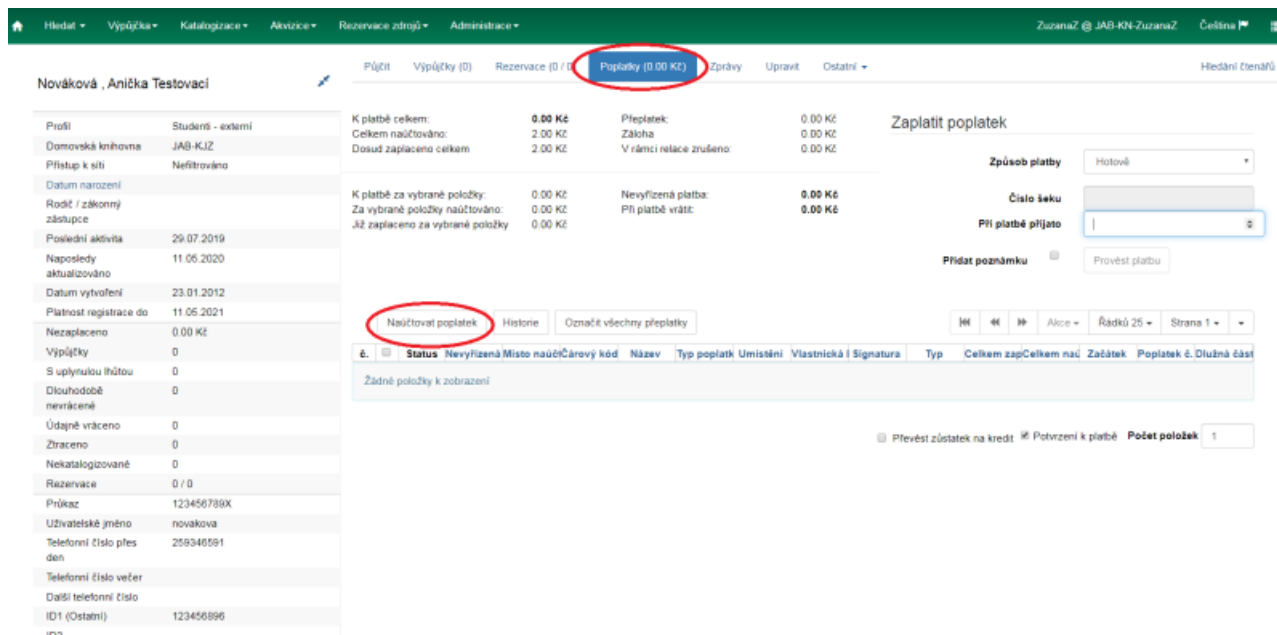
Hledat ▾ Výpůjčka ▾ Katalogizace ▾ Akvizice ▾ Rezervace zdrojů ▾ Administrace ▾ ZuzanaZ @ JAB-KN-ZuzanaZ Čeština

Nováková , Anička Testovací

| Profil | Studenti - externí |
|---|---|
| Domovská knihovna | JAB-KJZ |
| Přístup k síti | Nefiltrováno |
| Datum narození | |
| Rodič / zákonný zástupce | |
| Poslední aktivita | 29.07.2019 |
| Naposledy aktualizováno | 11.05.2020 |
| Datum vytvoření | 23.01.2012 |
| Platnost registrace do | 11.05.2021 |
| Nezaplaceno | 0.00 Kč |
| Výpůjčky | 0 |
| S uplynulou lhůtou | 0 |
| Dlouhodobě nevrácené | 0 |
| Údajně vráceno | 0 |
| Ztraceno | 0 |
| Nekatalogizované | 0 |
| Rezervace | 0 / 0 |
| Průkaz | 123456789X |
| Uživatelské jméno | novakova |
| Telefonní číslo přes den | 259346591 |
| Telefonní číslo večer | |
| Další telefonní číslo | |
| ID1 (Ostatní) | 123456896 |
| ID2 | |

Půjčit Výpůjčky (0) Rezervace (0 / 0) Poplatky (0.00 Kč) Zprávy Upravit Ostatní ▾ Hledání čtenářů

K platbě celkem: 0.00 Kč Přeplatek: 0.00 Kč
Celkem naúčtováno: 2.00 Kč Záloha 0.00 Kč
Dosud zaplaceno celkem 2.00 Kč V rámci relace zrušeno: 0.00 Kč

K platbě za vybrané položky: 0.00 Kč Nevyřízená platba: 0.00 Kč
Za vybrané položky naúčtováno: 0.00 Kč Při platbě vrátit: 0.00 Kč
Již zaplaceno za vybrané položky 0.00 Kč

Zaplatit poplatek
Způsob platby Hotově
Číslo šeku
Při platbě přijato
Přidat poznámku
Provést platbu

Naúčtovat poplatek Historie Označit všechny přeplatky
Akce ▾ Řádků 25 ▾ Strana 1 ▾

| č. | | Status | Nevyřízená | Místo naúčt | Čárový kód | Název | Typ poplatk | Umístění | Vlastnická | Signatura | Typ | Celkem zap | Celkem nač | Začátek | Poplatek č. | Dlužná část |
|---|---|---|---|---|---|---|---|---|---|---|---|---|---|---|---|---|
| Žádné položky k zobrazení | | | | | | | | | | | | | | | | |

Převést zůstatek na kredit Potvrzení k platbě Počet položek 1